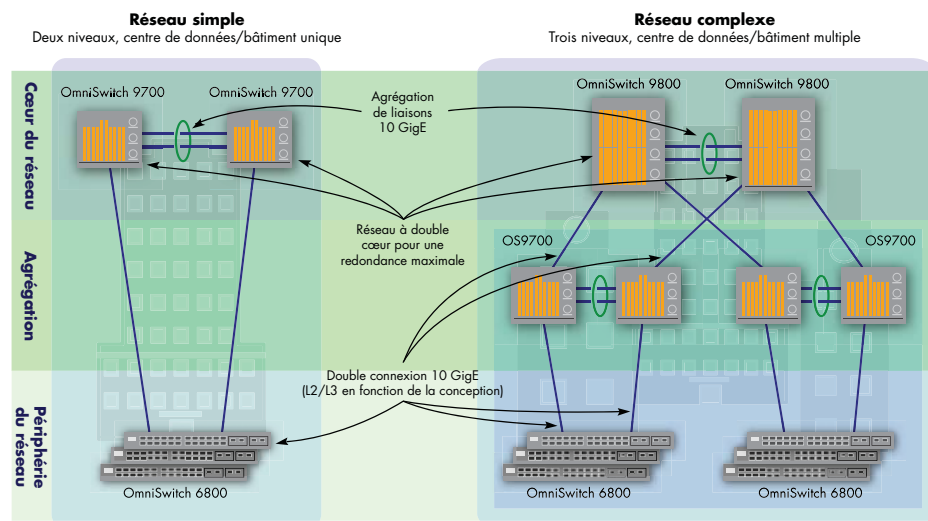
Réseau simple
Deux niveaux, centre de données/bâtiment unique

Réseau complexe
Trois niveaux, centre de données/bâtiment multiple

Cœur du réseau

Agrégation

Périphérie du réseau

OmniSwitch 9700

OmniSwitch 9700

Agrégation de liaisons 10 GigE

OmniSwitch 9800

OmniSwitch 9800

Réseau à double cœur pour une redondance maximale

OS9700

OS9700

Double connexion 10 GigE (L2/L3 en fonction de la conception)

OmniSwitch 6800

OmniSwitch 6800

OmniSwitch 6800